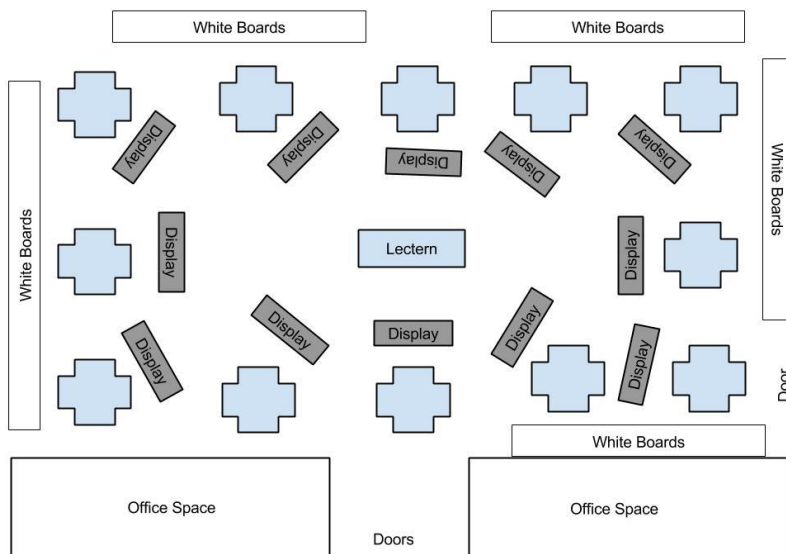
White Boards

White Boards

White Boards

White Boards

Display

Display

Display

Display

Display

Display

Lectern

Display

Display

Display

Display

Display

Display

Display

Door

White Boards

Office Space

Office Space

Doors